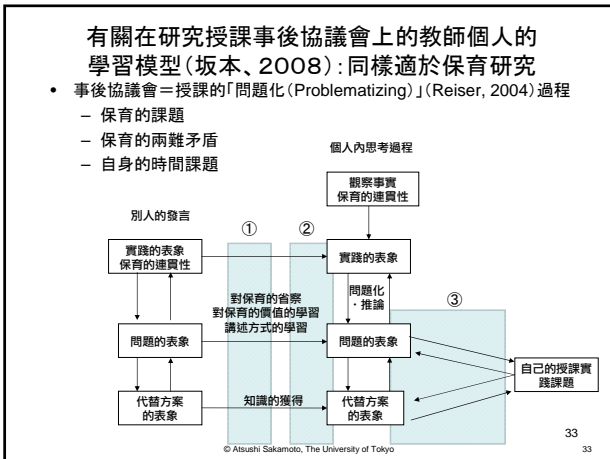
有關在研究授課事後協議會上的教師個人的學習模型(坂本、2008):同樣適於保育研究

• 事後協議會=授課的「問題化(Problematizing)」(Reiser, 2004)過程
– 保育的課題
– 保育的兩難矛盾
– 自身的時間課題

個人內思考過程

觀察事實
保育的連貫性

別人的發言

①

②

③

實踐的表象
保育的連貫性

實踐的表象

對保育的省察
對保育的價值的學習
講述方式的學習

問題化
・推論

問題的表象

問題的表象

自己的授課實踐課題

代替方案
的表象

知識的獲得

代替方案
的表象

33

© Atsushi Sakamoto, The University of Tokyo

33